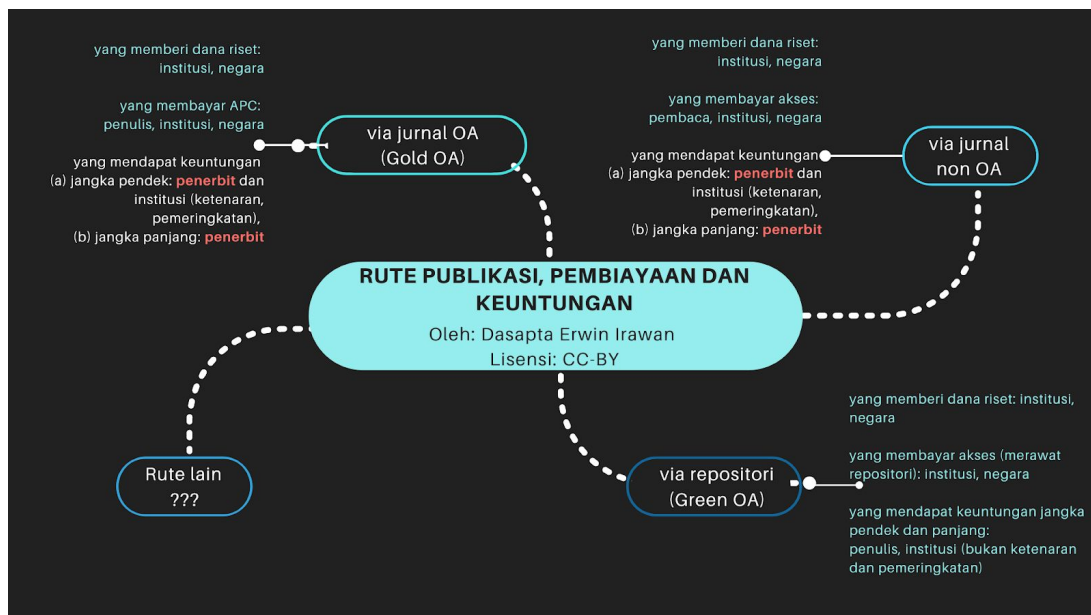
RUTE PUBLIKASI, PEMBIAYAAN DAN KEUNTUNGAN
Oleh: Dasapta Erwin Irawan
Lisensi: CC-BY

via jurnal OA (Gold OA)

yang memberi dana riset: institusi, negara

yang membayar APC: penulis, institusi, negara

yang mendapat keuntungan
(a) jangka pendek: penerbit dan institusi (ketenaran, pemeringkatan),
(b) jangka panjang: penerbit

via jurnal non OA

yang memberi dana riset: institusi, negara

yang membayar akses: pembaca, institusi, negara

yang mendapat keuntungan
(a) jangka pendek: penerbit dan institusi (ketenaran, pemeringkatan),
(b) jangka panjang: penerbit

via repositori (Green OA)

yang memberi dana riset: institusi, negara

yang membayar akses (merawat repositori): institusi, negara

yang mendapat keuntungan jangka pendek dan panjang:
penulis, institusi (bukan ketenaran dan pemeringkatan)

Rute lain
???